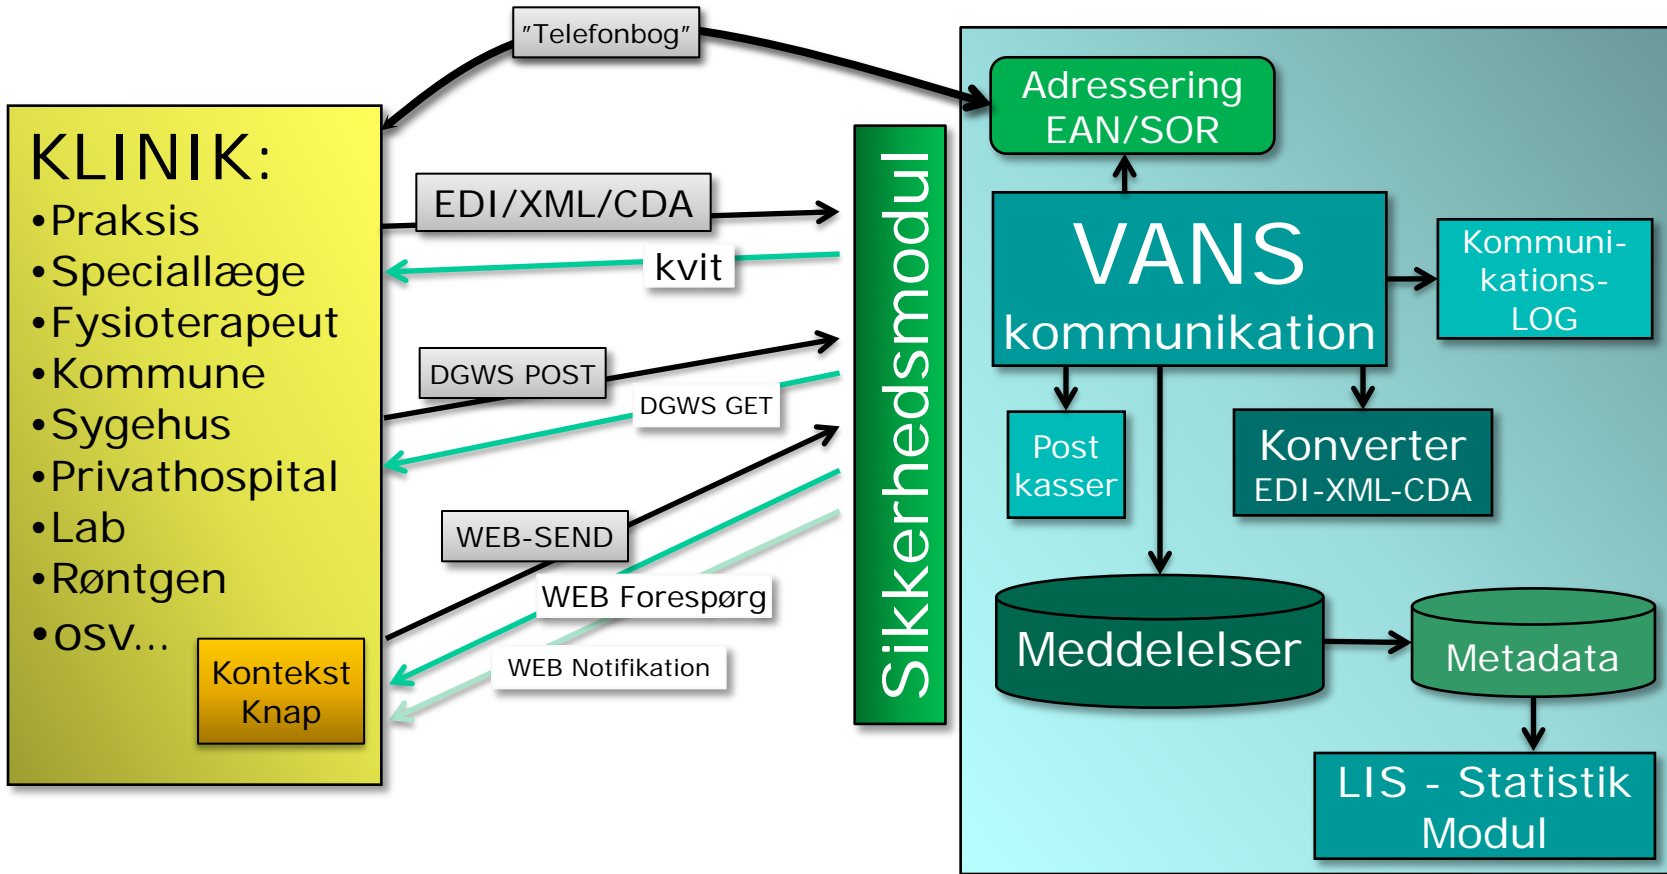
"Telefonbog"

KLINIK:
•Praksis
•Speciallæge
•Fysioterapeut
•Kommune
•Sygehus
•Privathospital
•Lab
•Røntgen
•osv...

Kontekst Knap

EDI/XML/CDA
kvit
DGWS POST
DGWS GET
WEB-SEND
WEB Forespørg
WEB Notifikation

Sikkerhedsmodul

Adressering EAN/SOR

VANS kommunikation

Kommuni-kations-LOG

Post kasser

Konverter EDI-XML-CDA

Meddelelser

Metadata

LIS - Statistik Modul